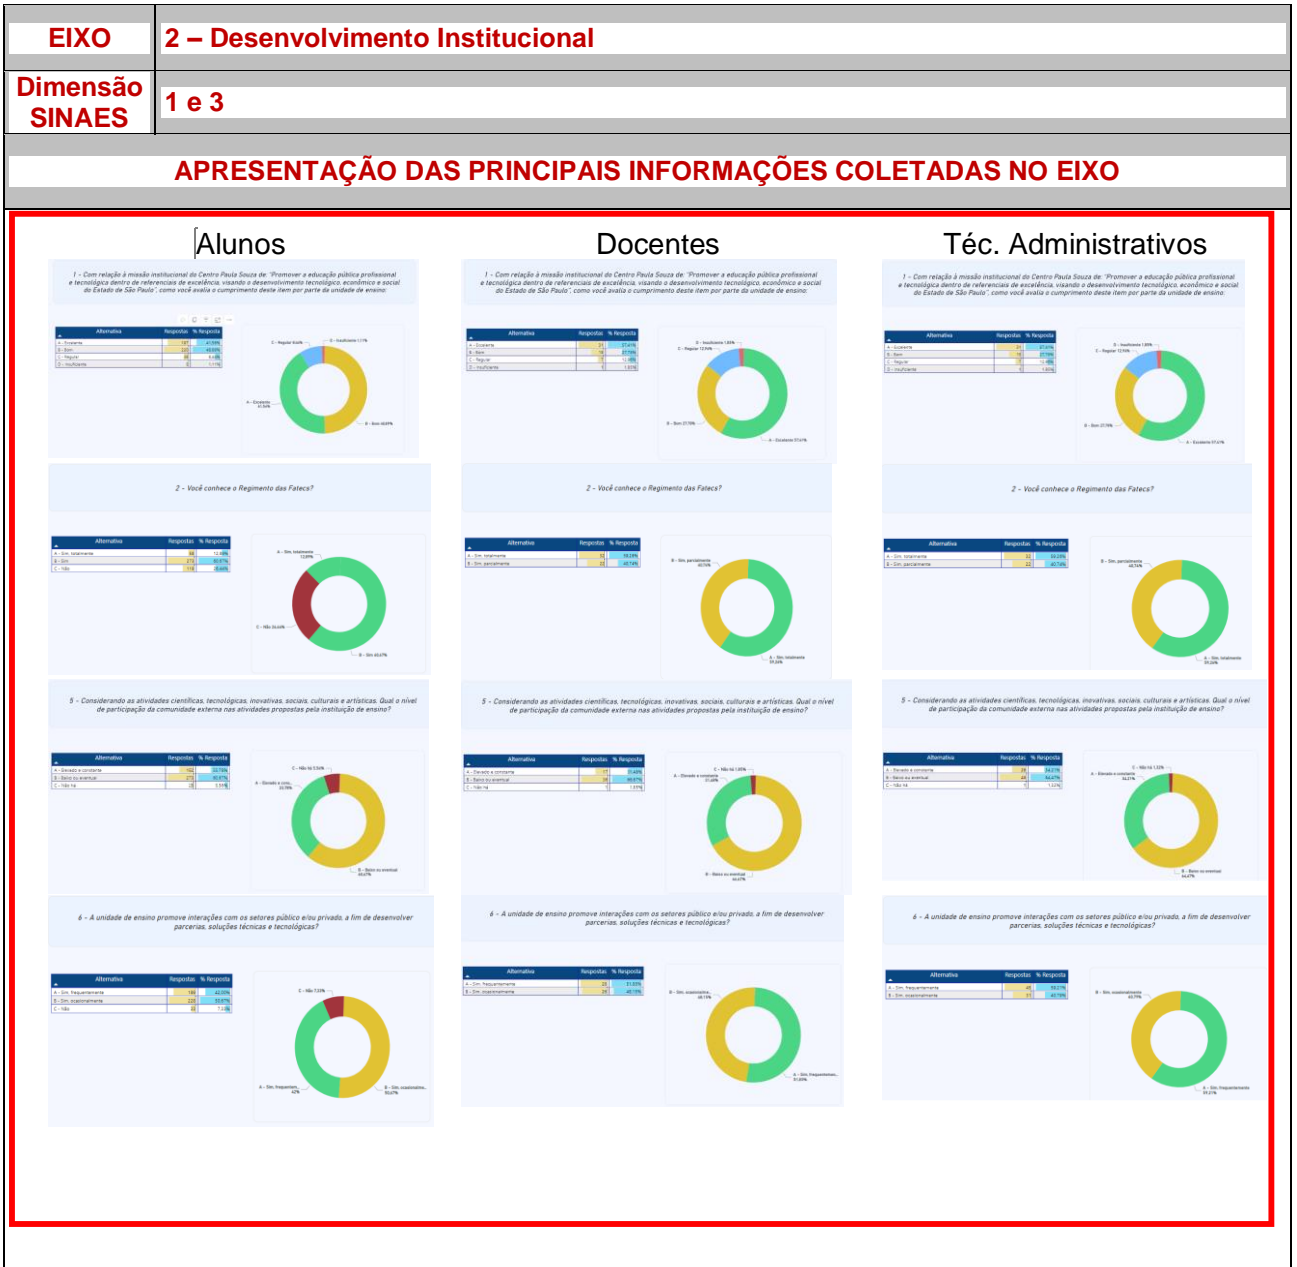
| EIXO | 2 – Desenvolvimento Institucional |
|---|---|
| Dimensão SINAES | 1 e 3 |

APRESENTAÇÃO DAS PRINCIPAIS INFORMAÇÕES COLETADAS NO EIXO

Alunos

Docentes

Téc. Administrativos

1 - Com relação à missão institucional do Centro Paula Souza de: "Promover a educação pública profissional e tecnológica dentro de referenciais de excelência, visando o desenvolvimento tecnológico, econômico e social do Estado de São Paulo", como você avalia o cumprimento deste item por parte da unidade de ensino:

1 - Com relação à missão institucional do Centro Paula Souza de: "Promover a educação pública profissional e tecnológica dentro de referenciais de excelência, visando o desenvolvimento tecnológico, econômico e social do Estado de São Paulo", como você avalia o cumprimento deste item por parte da unidade de ensino:

1 - Com relação à missão institucional do Centro Paula Souza de: "Promover a educação pública profissional e tecnológica dentro de referenciais de excelência, visando o desenvolvimento tecnológico, econômico e social do Estado de São Paulo", como você avalia o cumprimento deste item por parte da unidade de ensino:

2 - Você conhece o Regimento das Fatecs?

2 - Você conhece o Regimento das Fatecs?

2 - Você conhece o Regimento das Fatecs?

5 - Considerando as atividades científicas, tecnológicas, inovativas, sociais, culturais e artísticas. Qual o nível de participação da comunidade externa nas atividades propostas pela instituição de ensino?

5 - Considerando as atividades científicas, tecnológicas, inovativas, sociais, culturais e artísticas. Qual o nível de participação da comunidade externa nas atividades propostas pela instituição de ensino?

5 - Considerando as atividades científicas, tecnológicas, inovativas, sociais, culturais e artísticas. Qual o nível de participação da comunidade externa nas atividades propostas pela instituição de ensino?

6 - A unidade de ensino promove interações com os setores público e/ou privado, a fim de desenvolver parcerias, soluções técnicas e tecnológicas?

6 - A unidade de ensino promove interações com os setores público e/ou privado, a fim de desenvolver parcerias, soluções técnicas e tecnológicas?

6 - A unidade de ensino promove interações com os setores público e/ou privado, a fim de desenvolver parcerias, soluções técnicas e tecnológicas?

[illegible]